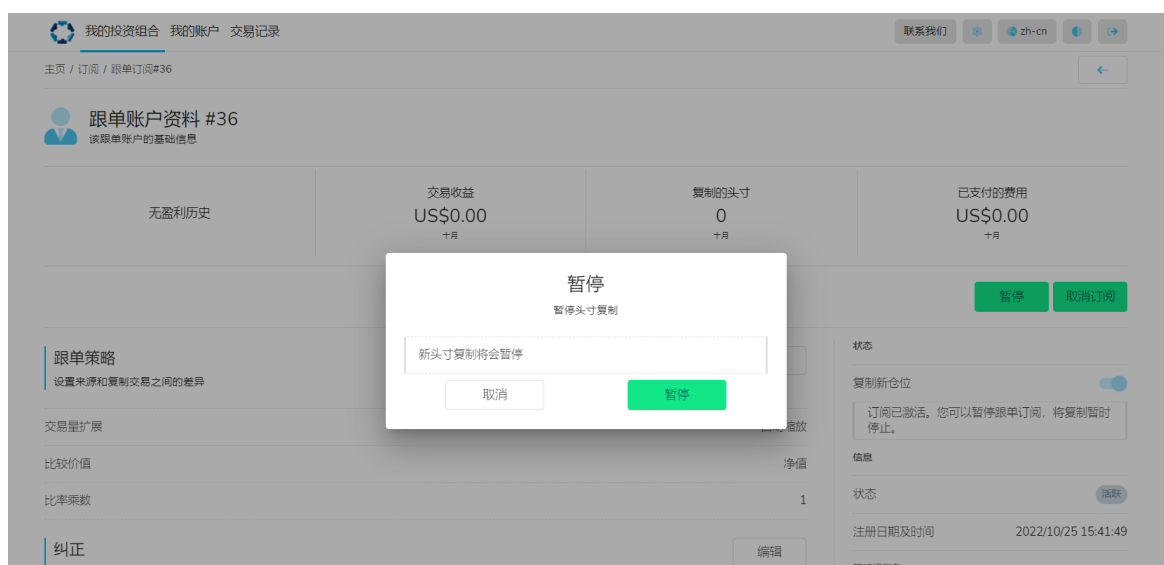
我的投资组合 我的账户 交易记录

联系我们 zh-cn

主页 / 订阅 / 跟单订阅#36

←

跟单账户资料 #36
该跟单账户的基础信息

| 无盈利历史 | 交易收益 US$0.00 十月 | 复制的头寸 0 十月 | 已支付的费用 US$0.00 十月 |
|---|---|---|---|

暂停 取消订阅

跟单策略
设置来源和复制交易之间的差异

交易量扩展 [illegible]缩放

比较价值 净值

比率乘数 1

纠正 编辑

状态

复制新仓位

订阅已激活。您可以暂停跟单订阅，将复制暂时停止。

信息

状态 活跃

注册日期及时间 2022/10/25 15:41:49

暂停
暂停头寸复制

新头寸复制将会暂停

取消 暂停